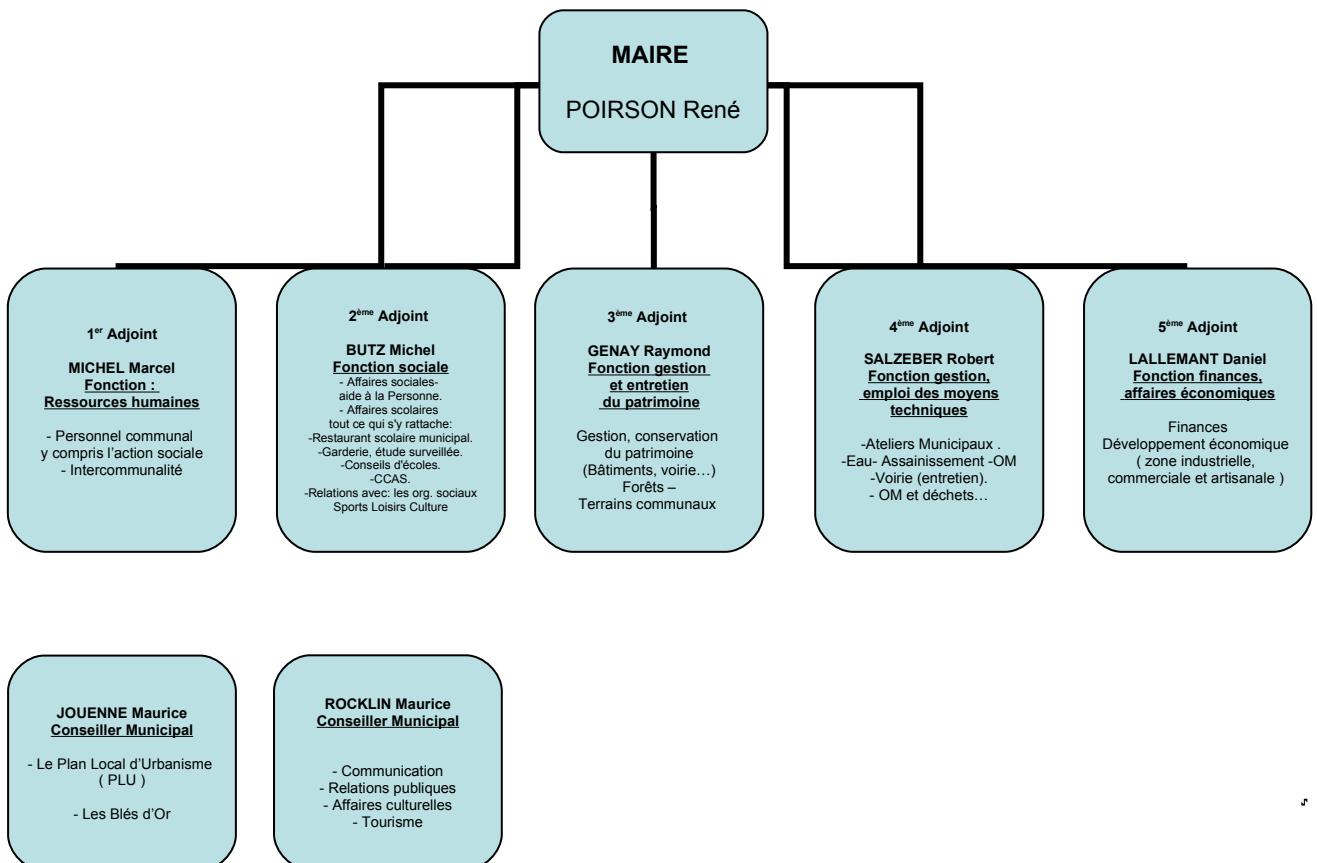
**MAIRE**

POIRSON René

1$^{er}$ Adjoint

MICHEL Marcel
Fonction :
Ressources humaines

- Personnel communal y compris l'action sociale
- Intercommunalité

2$^{ème}$ Adjoint

BUTZ Michel
Fonction sociale
- Affaires sociales- aide à la Personne.
- Affaires scolaires tout ce qui s'y rattache:
-Restaurant scolaire municipal.
-Garderie, étude surveillée.
-Conseils d'écoles.
-CCAS.
-Relations avec: les org. sociaux
Sports Loisirs Culture

3$^{ème}$ Adjoint

GENAY Raymond
Fonction gestion et entretien du patrimoine

Gestion, conservation du patrimoine (Bâtiments, voirie…)
Forêts –
Terrains communaux

4$^{ème}$ Adjoint

SALZEBER Robert
Fonction gestion, emploi des moyens techniques

-Ateliers Municipaux .
-Eau- Assainissement -OM
-Voirie (entretien).
- OM et déchets…

5$^{ème}$ Adjoint

LALLEMANT Daniel
Fonction finances, affaires économiques

Finances
Développement économique
( zone industrielle, commerciale et artisanale )

JOUENNE Maurice
Conseiller Municipal

- Le Plan Local d'Urbanisme ( PLU )

- Les Blés d'Or

ROCKLIN Maurice
Conseiller Municipal

- Communication
- Relations publiques
- Affaires culturelles
- Tourisme